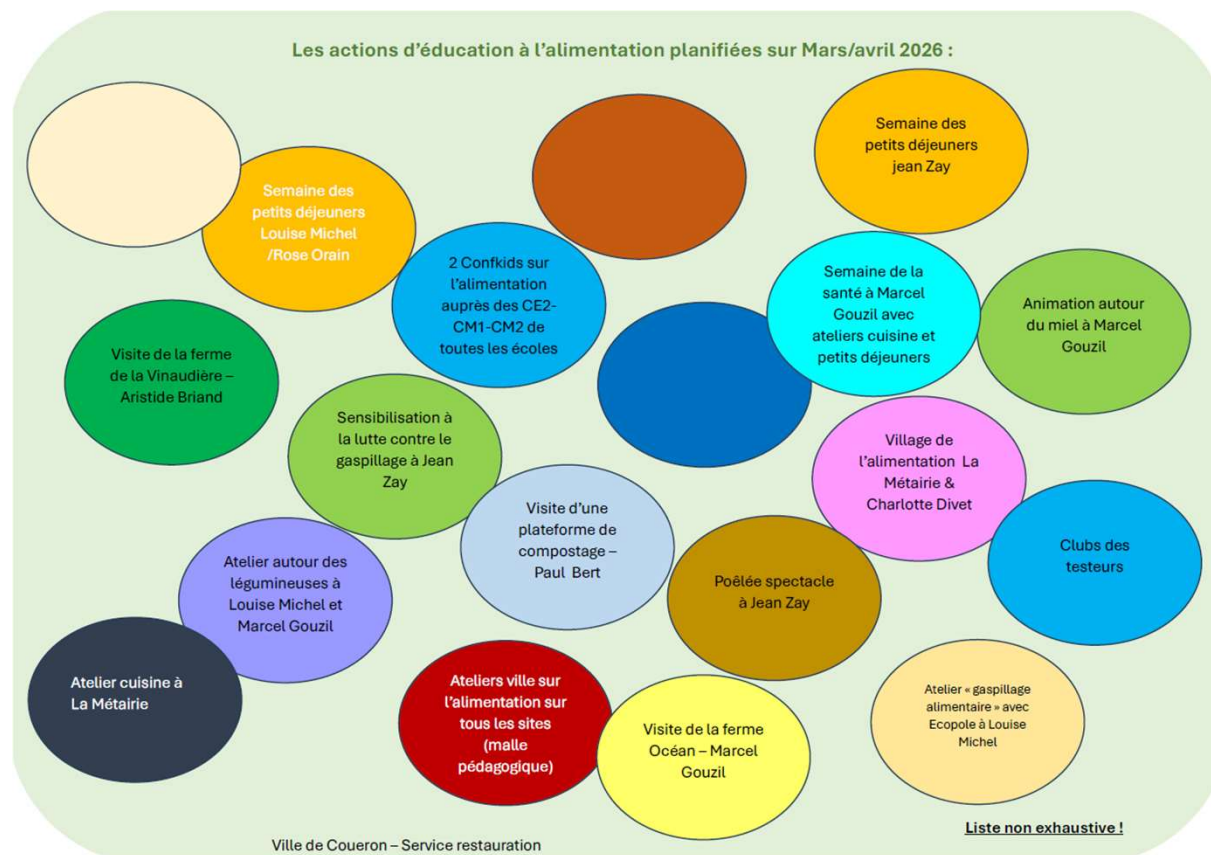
Les actions d'éducation à l'alimentation planifiées sur Mars/avril 2026 :

Semaine des petits déjeuners Louise Michel /Rose Orain

2 Confkids sur l'alimentation auprès des CE2-CM1-CM2 de toutes les écoles

Semaine des petits déjeuners jean Zay

Semaine de la santé à Marcel Gouzil avec ateliers cuisine et petits déjeuners

Animation autour du miel à Marcel Gouzil

Visite de la ferme de la Vinaudière – Aristide Briand

Sensibilisation à la lutte contre le gaspillage à Jean Zay

Village de l'alimentation La Métairie & Charlotte Divet

Visite d'une plateforme de compostage – Paul Bert

Clubs des testeurs

Atelier autour des légumineuses à Louise Michel et Marcel Gouzil

Poêlée spectacle à Jean Zay

Atelier cuisine à La Métairie

Ateliers ville sur l'alimentation sur tous les sites (malle pédagogique)

Visite de la ferme Océan – Marcel Gouzil

Atelier « gaspillage alimentaire » avec Ecopole à Louise Michel

Ville de Coueron – Service restauration

Liste non exhaustive !